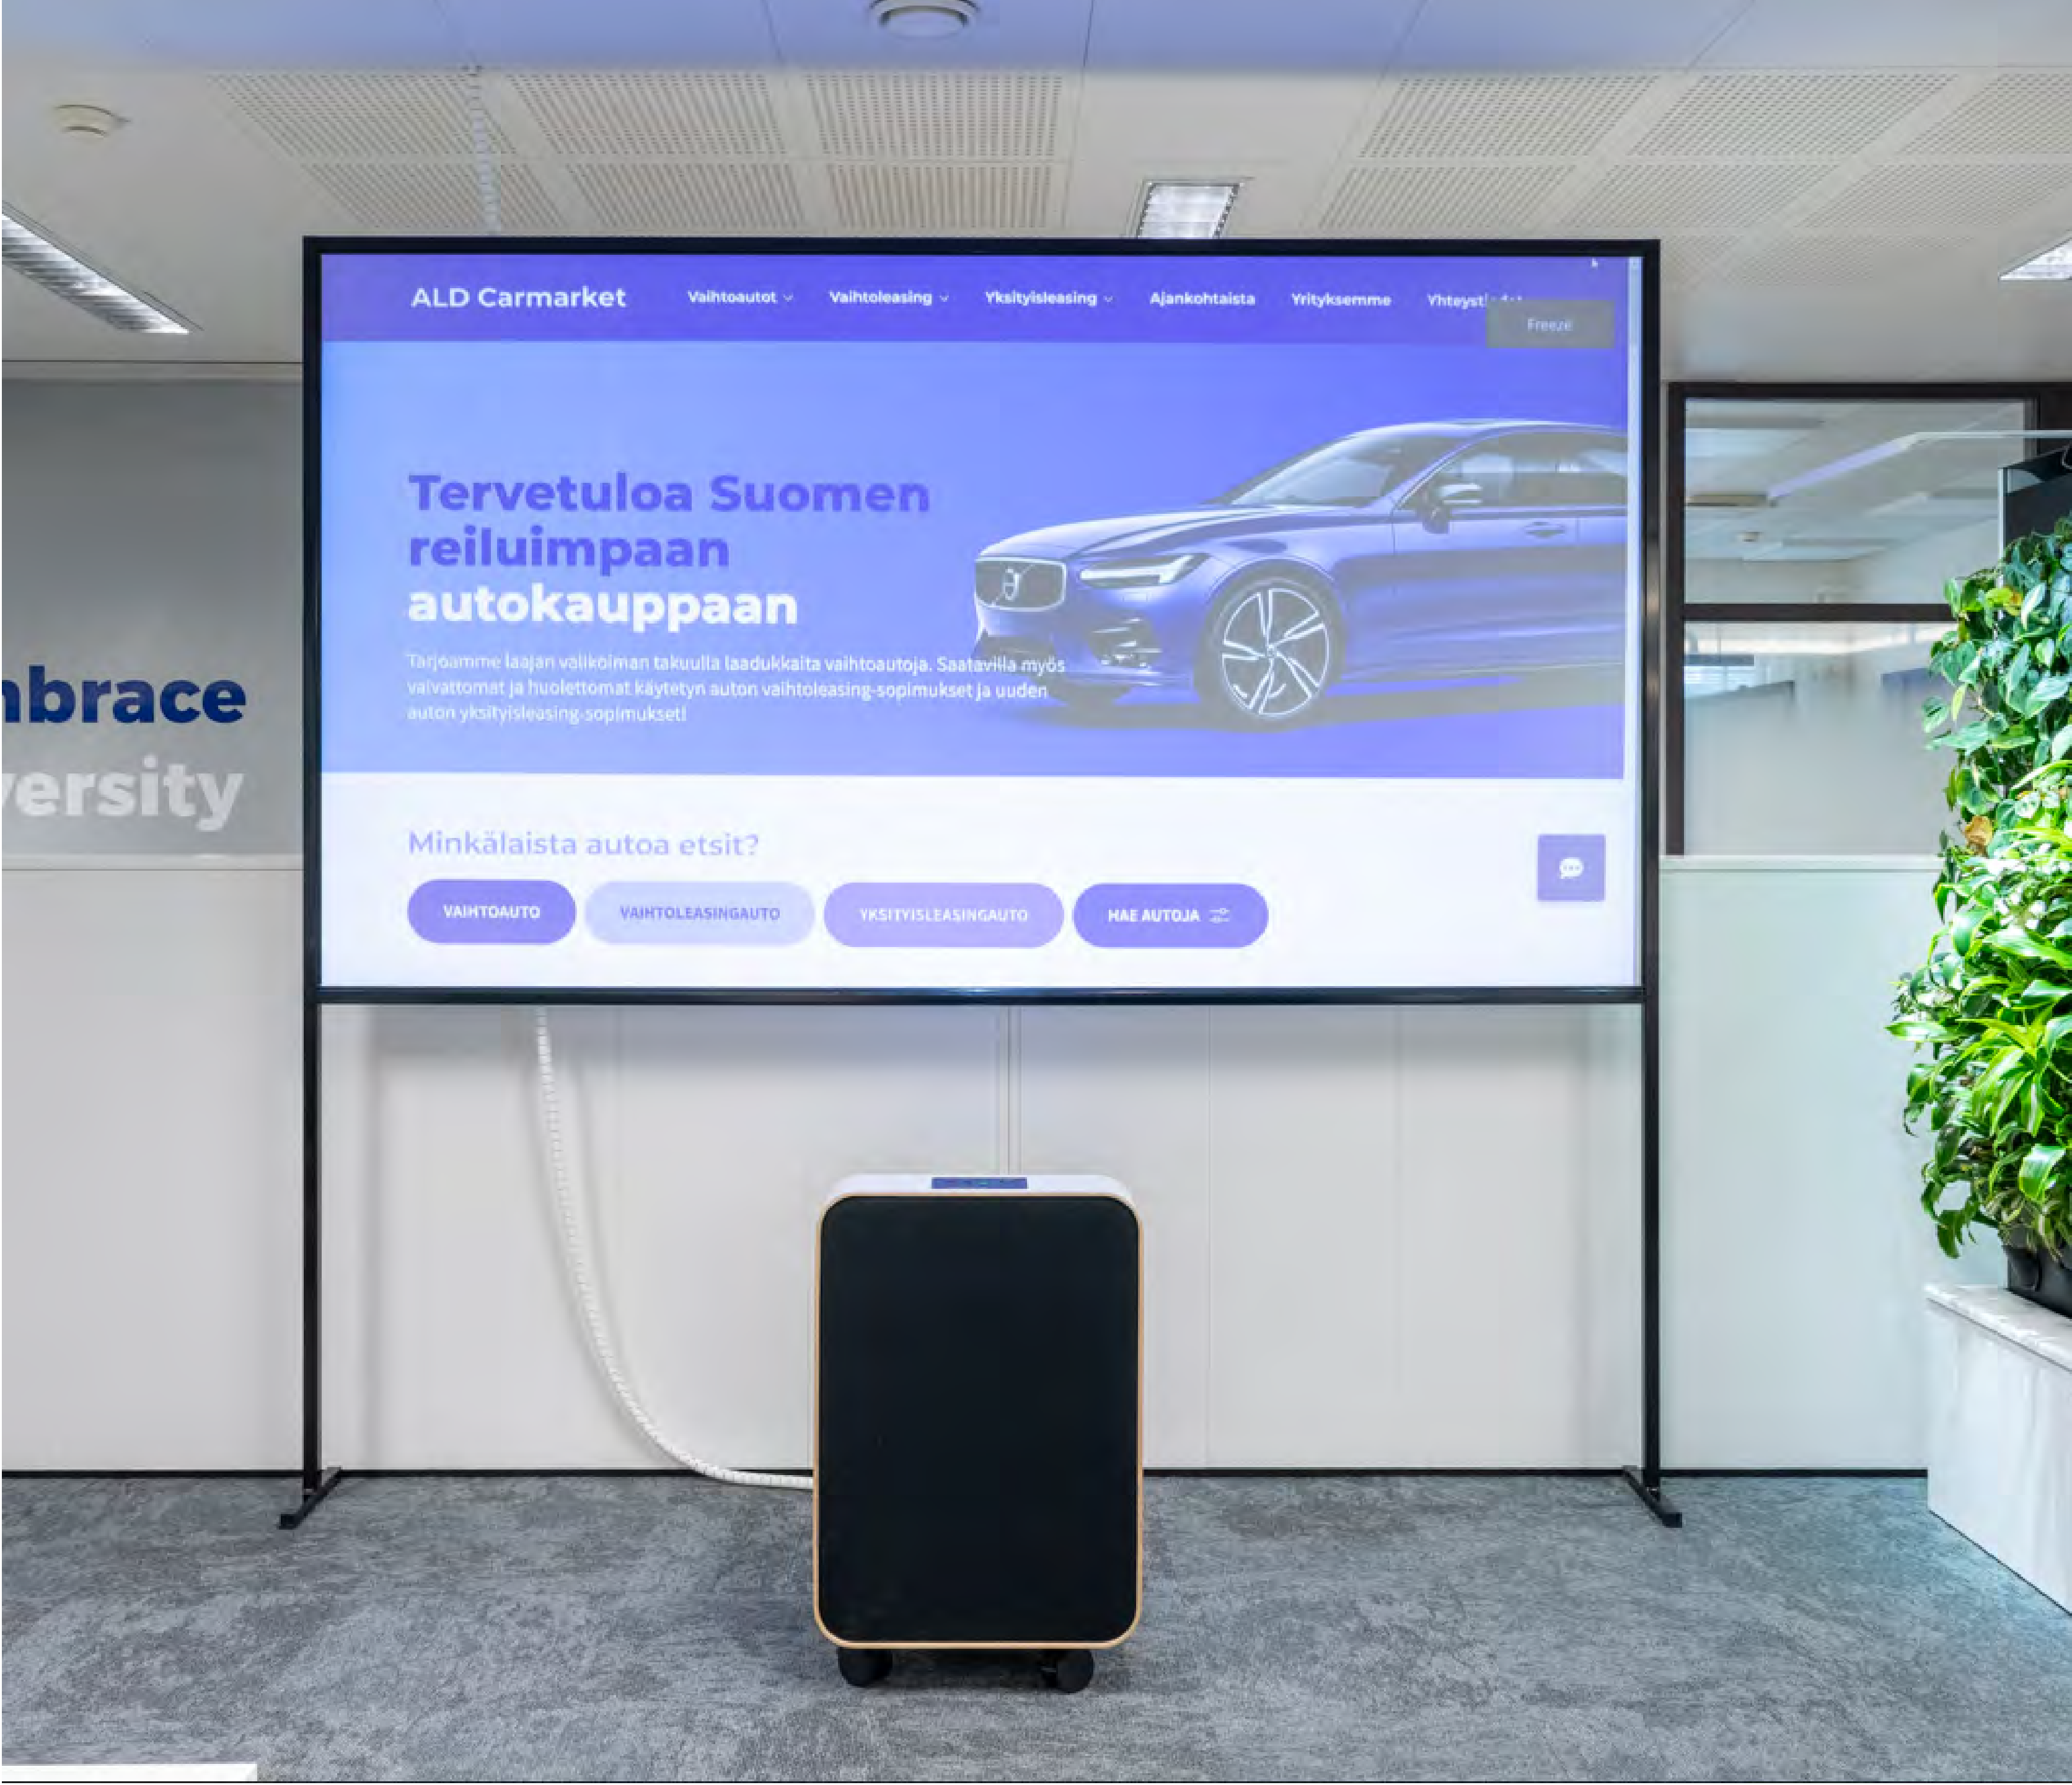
ALD Carmarket Vaihtoautot Vaihtoleasing Yksityisleasing Ajankohtaista Yrityksemme Yhteyst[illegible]

Freeze

Tervetuloa Suomen reiluimpaan autokauppaan

Tarjoamme laajan valikoiman takuulla laadukkaita vaihtoautoja. Saatavilla myös vaivattomat ja huolettomat käytetyn auton vaihtoleasing-sopimukset ja uuden auton yksityisleasing-sopimukset!

Minkälaista autoa etsit?

VAIHTOAUTO VAIHTOLEASINGAUTO YKSITYISLEASINGAUTO HAE AUTOJA

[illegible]brace
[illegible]ersity